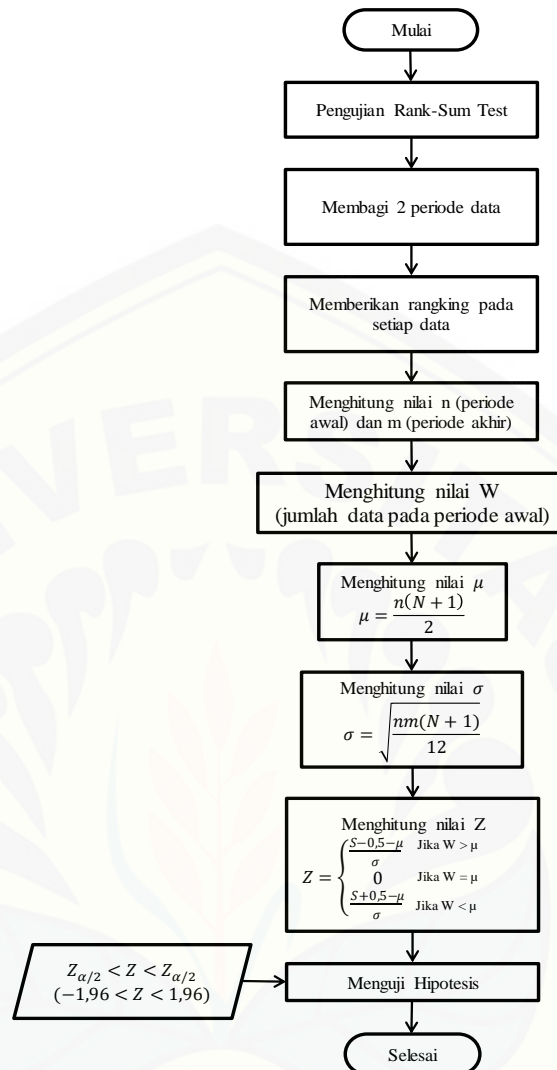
Mulai

Pengujian Rank-Sum Test

Membagi 2 periode data

Memberikan rangking pada setiap data

Menghitung nilai n (periode awal) dan m (periode akhir)

Menghitung nilai W (jumlah data pada periode awal)

Menghitung nilai $\mu$
$\mu = \frac{n(N+1)}{2}$

Menghitung nilai $\sigma$
$\sigma = \sqrt{\frac{nm(N+1)}{12}}$

Menghitung nilai Z
$Z = \begin{cases} \frac{S-0,5-\mu}{\sigma} & \text{Jika } W > \mu \\ 0 & \text{Jika } W = \mu \\ \frac{S+0,5-\mu}{\sigma} & \text{Jika } W < \mu \end{cases}$

$Z_{\alpha/2} < Z < Z_{\alpha/2}$
$(-1,96 < Z < 1,96)$

Menguji Hipotesis

Selesai